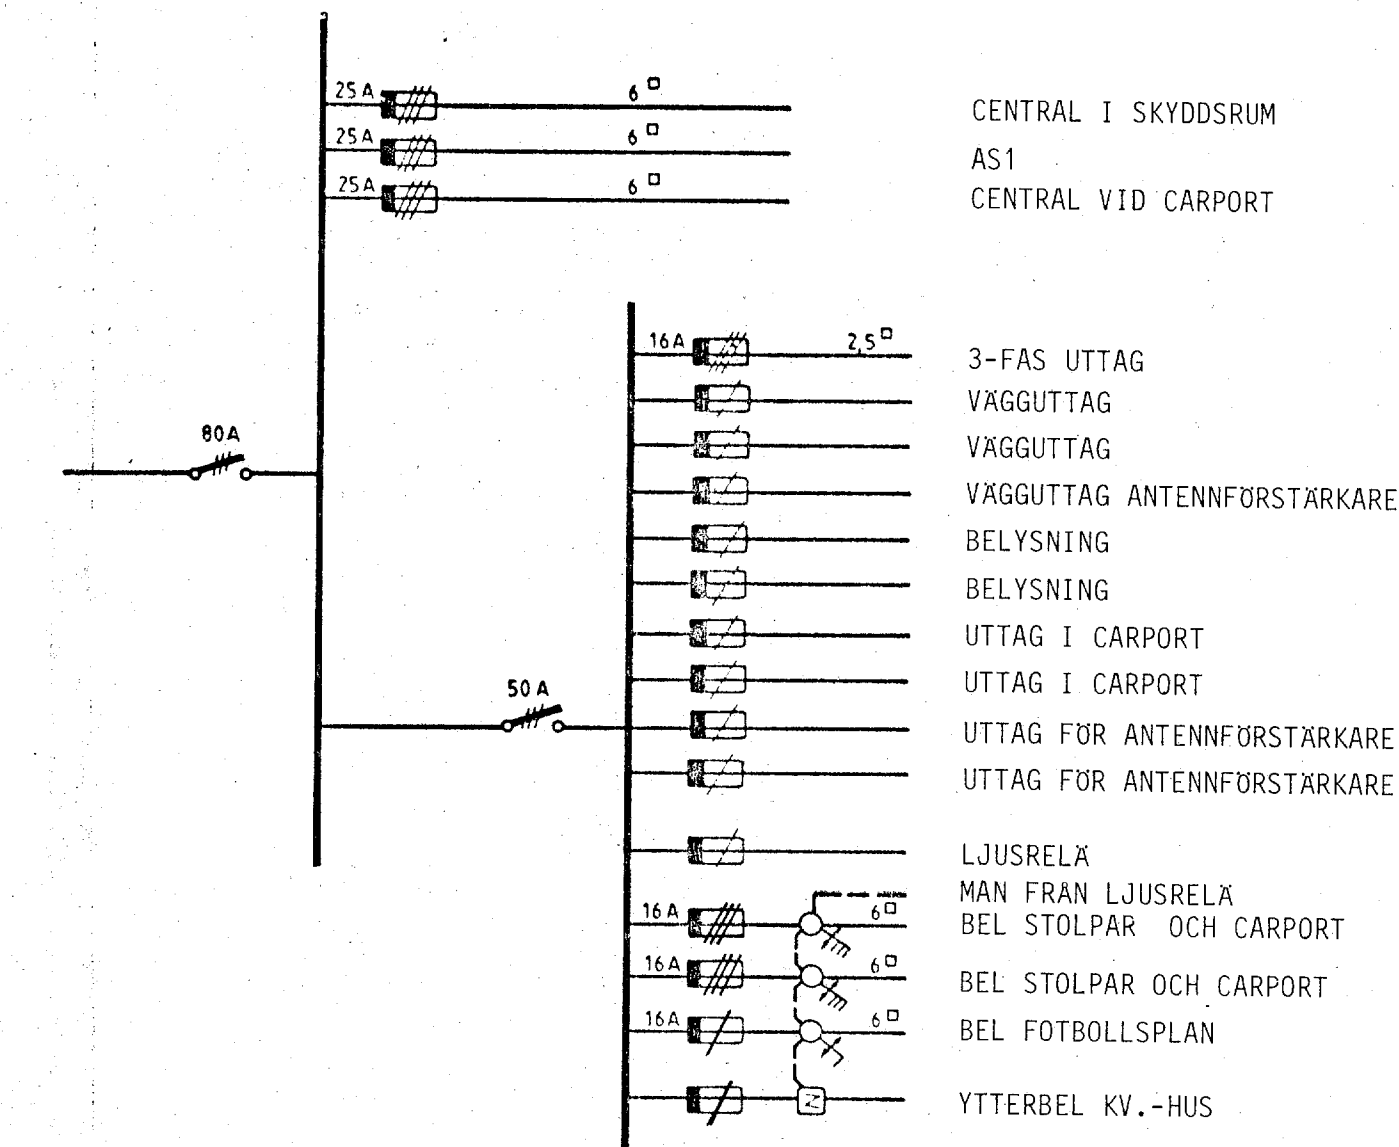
25 A
6 □
CENTRAL I SKYDDSRUM
25 A
6 □
AS1
25 A
6 □
CENTRAL VID CARPORT

16 A
2,5 □
3-FAS UTTAG
VÄGGUTTAG
VÄGGUTTAG
80A
VÄGGUTTAG ANTENNFÖRSTÄRKARE
BELYSNING
BELYSNING
UTTAG I CARPORT
UTTAG I CARPORT
50 A
UTTAG FÖR ANTENNFÖRSTÄRKARE
UTTAG FÖR ANTENNFÖRSTÄRKARE

LJUSRELÄ
MAN FRÅN LJUSRELÄ
16 A
6 □
BEL STOLPAR OCH CARPORT
16 A
6 □
BEL STOLPAR OCH CARPORT
16 A
6 □
BEL FOTBOLLSPLAN
Z
YTTERBEL KV.-HUS